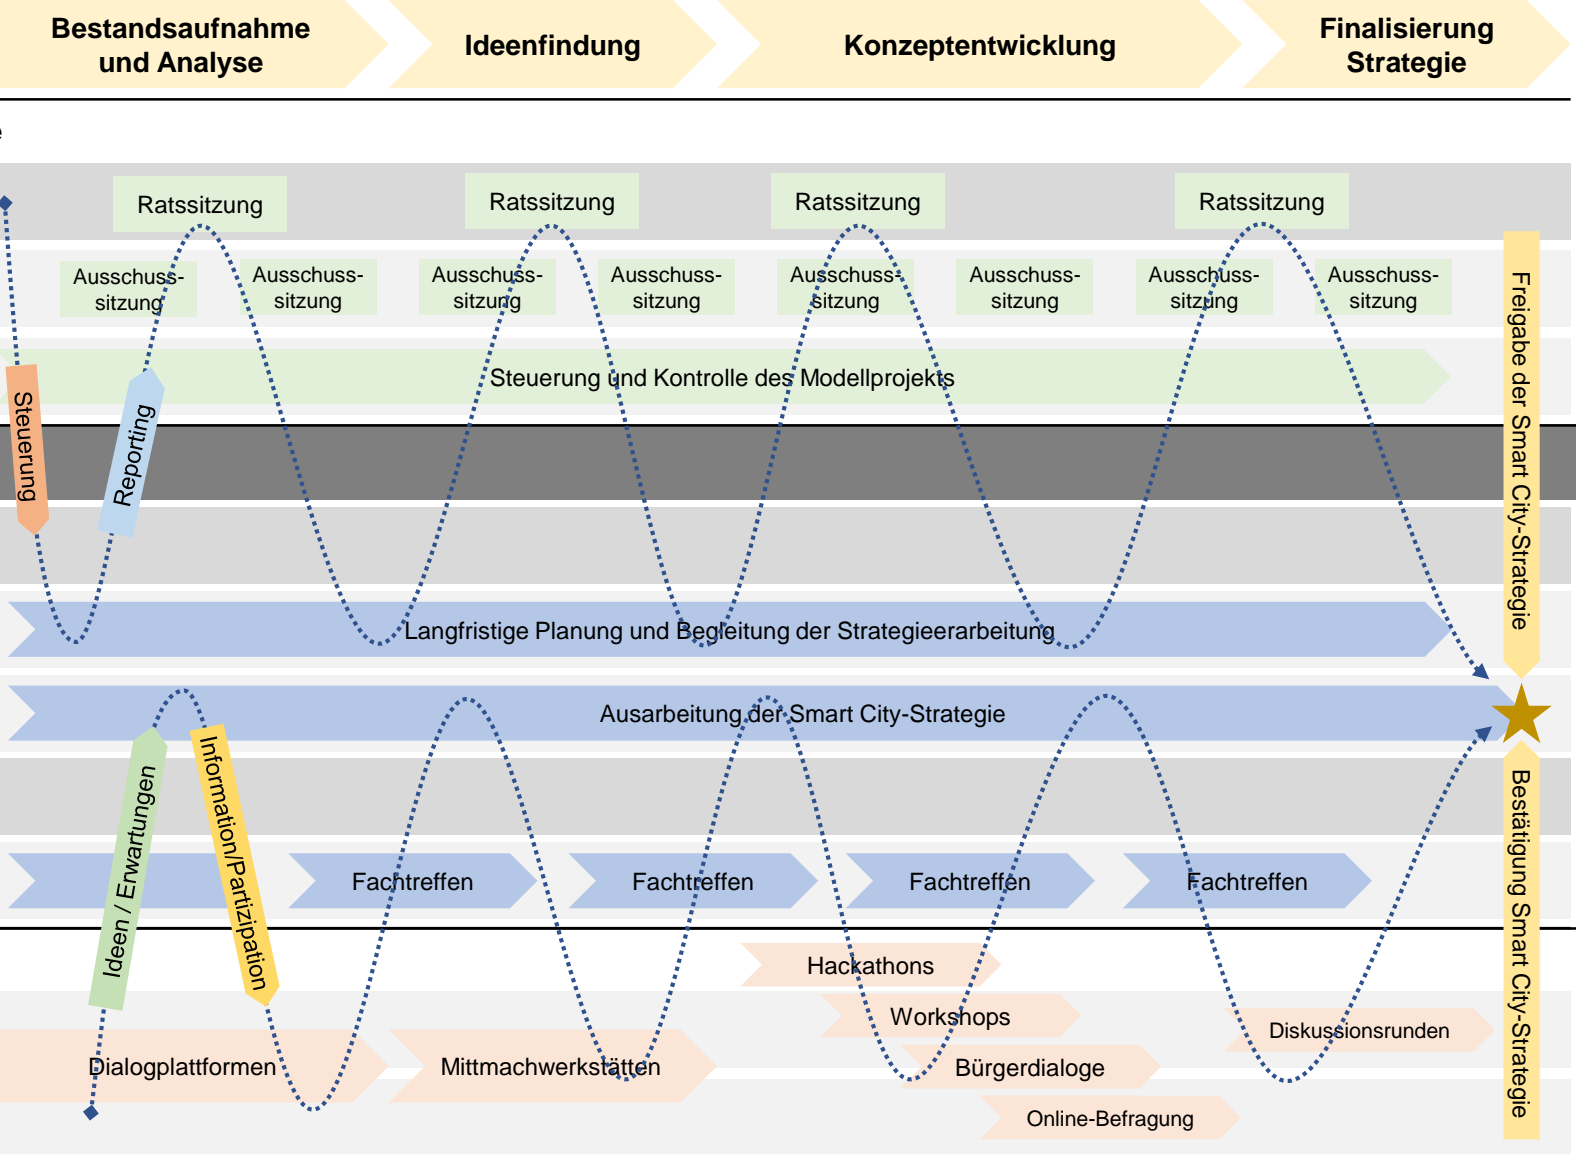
Bestandsaufnahme und Analyse

Ideenfindung

Konzeptentwicklung

Finalisierung Strategie

Ratssitzung

Ratssitzung

Ratssitzung

Ratssitzung

Ausschusssitzung

Ausschusssitzung

Ausschusssitzung

Ausschusssitzung

Ausschusssitzung

Ausschusssitzung

Ausschusssitzung

Ausschusssitzung

Steuerung und Kontrolle des Modellprojekts

Steuerung

Reporting

Freigabe der Smart City-Strategie

Langfristige Planung und Begleitung der Strategieerarbeitung

Ausarbeitung der Smart City-Strategie

Ideen / Erwartungen

Information/Partizipation

Fachtreffen

Fachtreffen

Fachtreffen

Fachtreffen

Bestätigung Smart City-Strategie

Hackathons

Workshops

Bürgerdialoge

Online-Befragung

Diskussionsrunden

Dialogplattformen

Mittmachwerkstätten